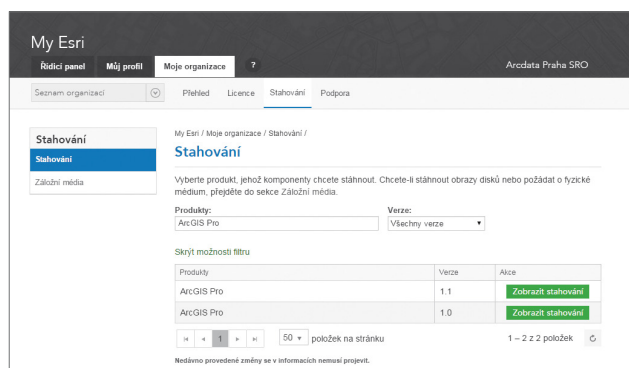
My Esri

Řídicí panel | Můj profil | Moje organizace | ?

Arcdata Praha SRO

Seznam organizací

Přehled | Licence | Stahování | Podpora

Stahování

Stahování

Záložní média

My Esri / Moje organizace / Stahování /

Stahování

Vyberte produkt, jehož komponenty chcete stáhnout. Chcete-li stáhnout obrazy disků nebo požádat o fyzické médium, přejděte do sekce Záložní média.

Produkty:
ArcGIS Pro

Verze:
Všechny verze

Skrýt možnosti filtru

| Produkty | Verze | Akce |
|---|---|---|
| ArcGIS Pro | 1.1 | Zobrazit stahování |
| ArcGIS Pro | 1.0 | Zobrazit stahování |

1

50 položek na stránku

1 – 2 z 2 položek

Nedávno provedené změny se v informacích nemusí projevit.